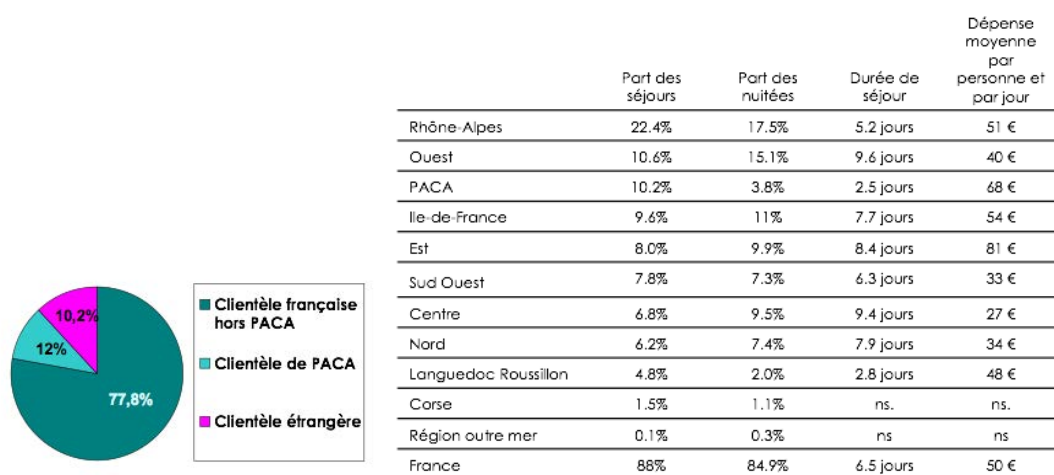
10,2%
12%
77,8%

Clientèle française hors PACA
Clientèle de PACA
Clientèle étrangère

| | Part des séjours | Part des nuitées | Durée de séjour | Dépense moyenne par personne et par jour |
|---|---|---|---|---|
| Rhône-Alpes | 22.4% | 17.5% | 5.2 jours | 51 € |
| Ouest | 10.6% | 15.1% | 9.6 jours | 40 € |
| PACA | 10.2% | 3.8% | 2.5 jours | 68 € |
| Ile-de-France | 9.6% | 11% | 7.7 jours | 54 € |
| Est | 8.0% | 9.9% | 8.4 jours | 81 € |
| Sud Ouest | 7.8% | 7.3% | 6.3 jours | 33 € |
| Centre | 6.8% | 9.5% | 9.4 jours | 27 € |
| Nord | 6.2% | 7.4% | 7.9 jours | 34 € |
| Languedoc Roussillon | 4.8% | 2.0% | 2.8 jours | 48 € |
| Corse | 1.5% | 1.1% | ns. | ns. |
| Région outre mer | 0.1% | 0.3% | ns | ns |
| France | 88% | 84.9% | 6.5 jours | 50 € |